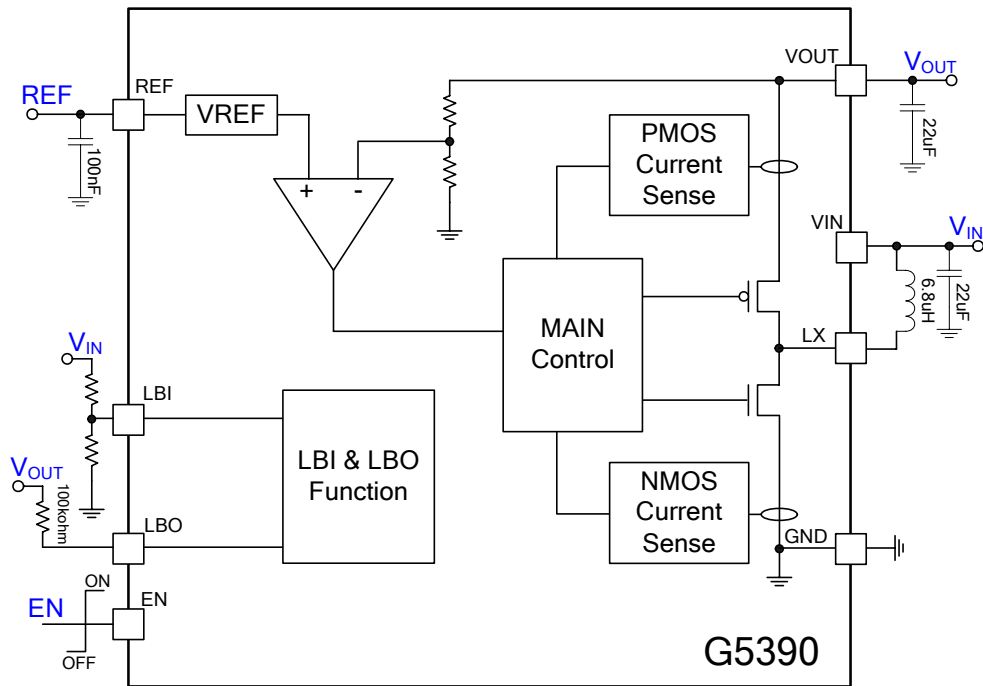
REF

REF

VREF

100nF

+

-

VOUT

$V_{OUT}$

22uF

PMOS Current Sense

VIN

$V_{IN}$

6.8uH

22uF

MAIN Control

LX

$V_{IN}$

LBI

LBI & LBO Function

$V_{OUT}$

100kohm

LBO

NMOS Current Sense

GND

ON

EN

EN

OFF

G5390